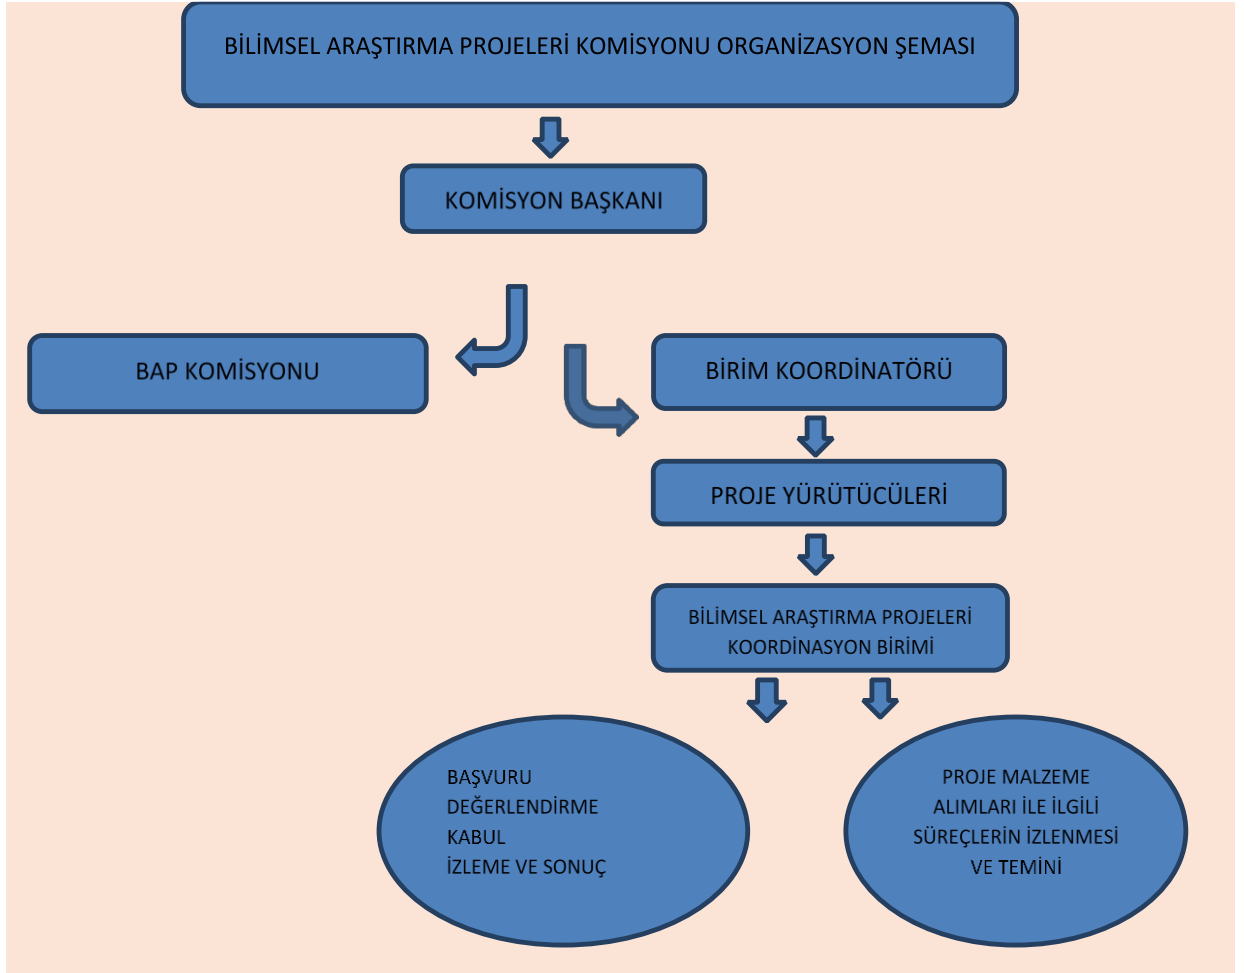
BİLİMSEL ARAŞTIRMA PROJELERİ KOMİSYONU ORGANİZASYON ŞEMASI

KOMİSYON BAŞKANI

BAP KOMİSYONU

BİRİM KOORDİNATÖRÜ

PROJE YÜRÜTÜCÜLERİ

BİLİMSEL ARAŞTIRMA PROJELERİ KOORDİNASYON BİRİMİ

BAŞVURU
DEĞERLENDİRME
KABUL
İZLEME VE SONUÇ

PROJE MALZEME ALIMLARI İLE İLGİLİ SÜREÇLERİN İZLENMESİ VE TEMİNİ